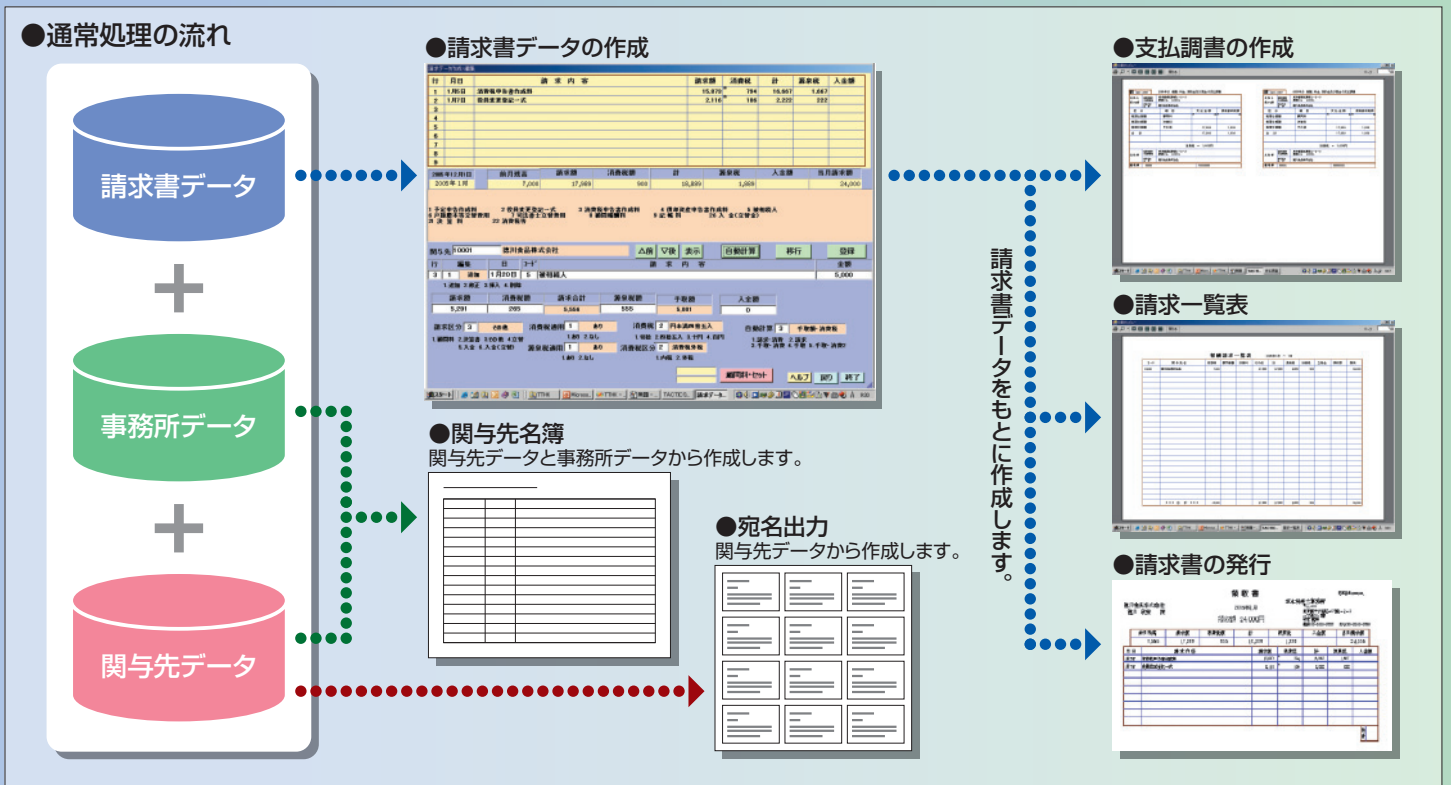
●通常処理の流れ

請求書データ

事務所データ

関与先データ

●請求書データの作成

●関与先名簿
関与先データと事務所データから作成します。

●宛名出力
関与先データから作成します。

請求書データをもとに作成します。

●支払調書の作成

●請求一覧表

●請求書の発行